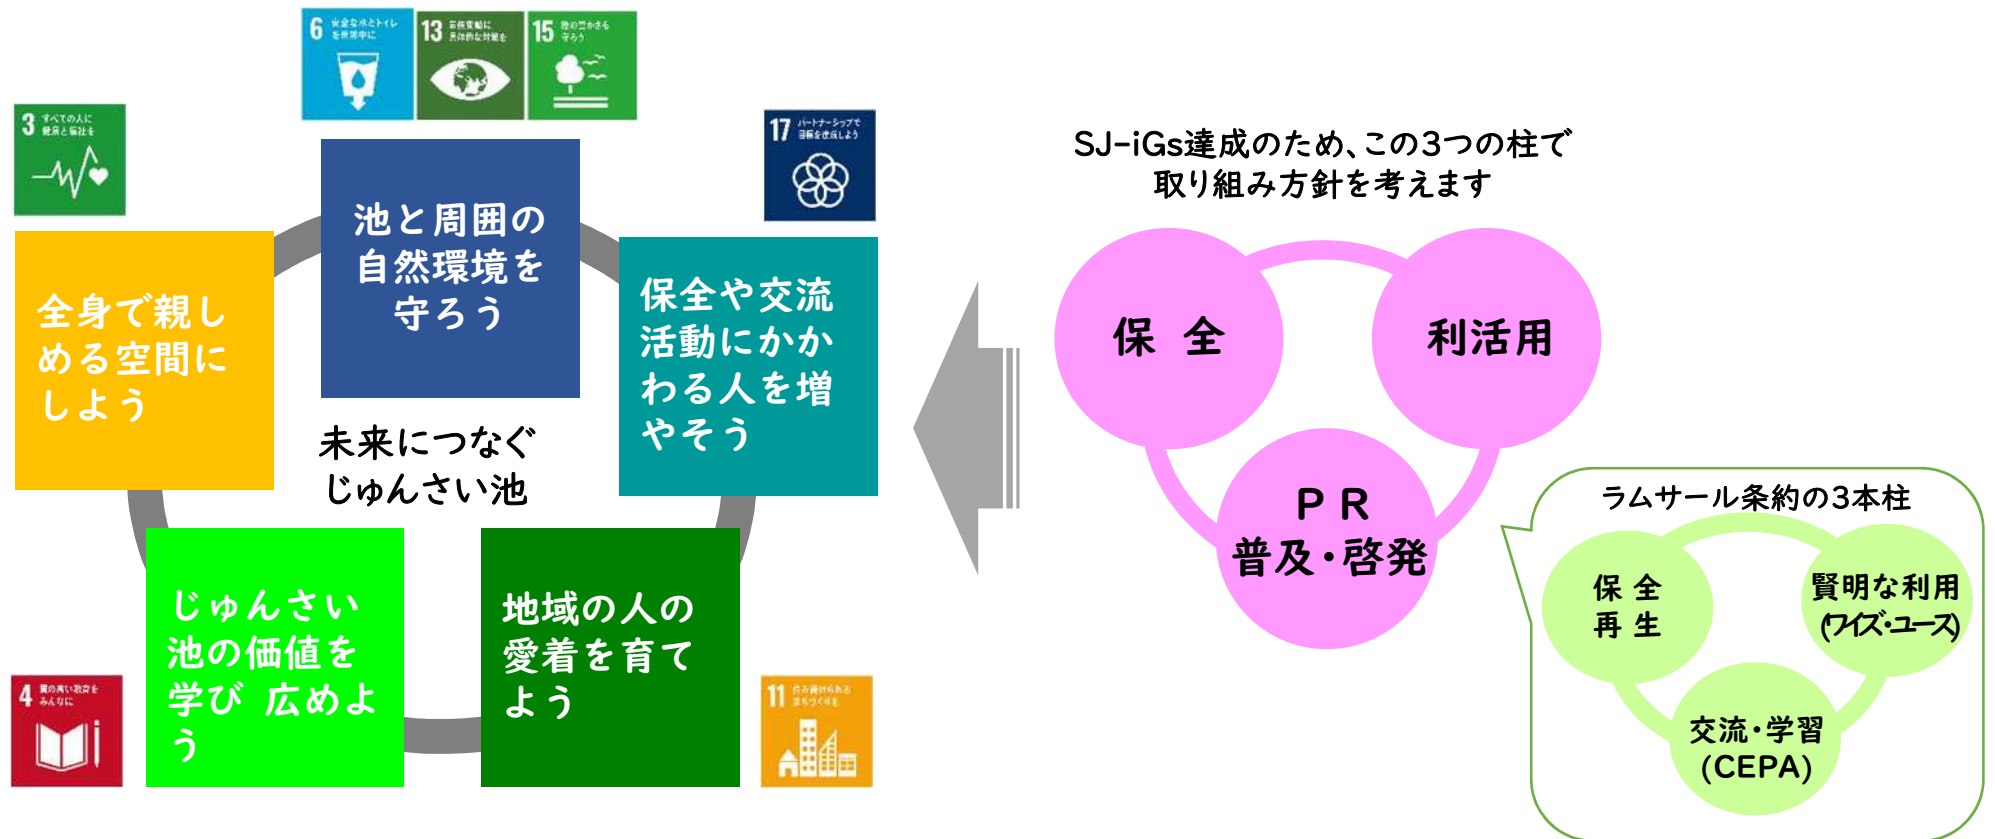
6 安全な水とトイレを世界中に

13 気候変動に具体的な対策を

15 陸の豊かさも守ろう

3 すべての人に健康と福祉を

17 パートナーシップで目標を達成しよう

池と周囲の自然環境を守ろう

全身で親しめる空間にしよう

保全や交流活動にかかわる人を増やそう

未来につなぐじゅんさい池

じゅんさい池の価値を学び 広めよう

地域の人の愛着を育てよう

4 質の高い教育をみんなに

11 住み続けられるまちづくりを

SJ-iGs達成のため、この3つの柱で取り組み方針を考えます

保 全

利活用

P R
普及・啓発

ラムサール条約の3本柱

保 全
再 生

賢明な利用
(ワイズ・ユース)

交流・学習
(CEPA)